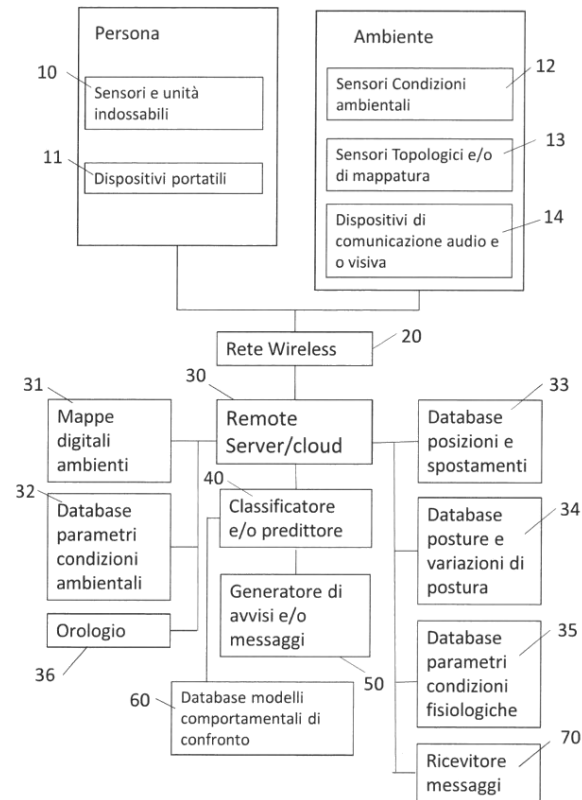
Persona

10

Sensori e unità indossabili

11

Dispositivi portatili

Ambiente

12

Sensori Condizioni ambientali

13

Sensori Topologici e/o di mappatura

14

Dispositivi di comunicazione audio e o visiva

Rete Wireless

20

31

Mappe digitali ambienti

30

Remote Server/cloud

33

Database posizioni e spostamenti

32

Database parametri condizioni ambientali

40

Classificatore e/o predittore

Database posture e variazioni di postura

34

Generatore di avvisi e/o messaggi

Orologio

36

50

Database parametri condizioni fisiologiche

35

60

Database modelli comportamentali di confronto

70

Ricevitore messaggi